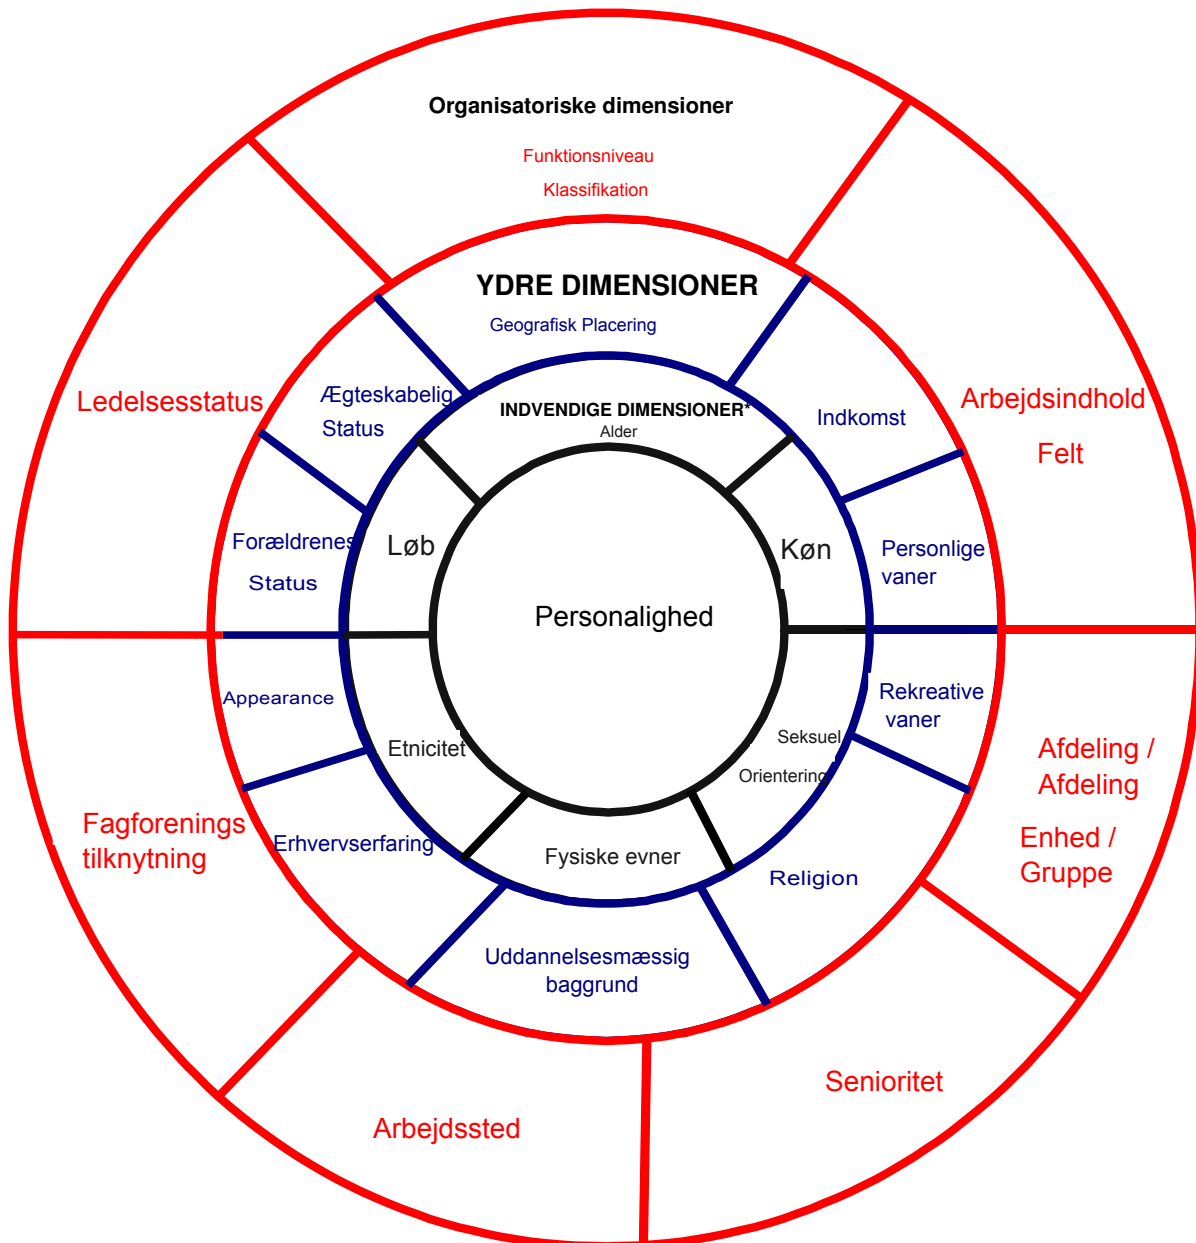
Organisatoriske dimensioner

Funktionsniveau

Klassifikation

YDRE DIMENSIONER

Geografisk Placering

Ledelsesstatus

Arbejdsindhold

Felt

Ægteskabelig Status

INDVENDIGE DIMENSIONER*

Alder

Indkomst

Forældrenes Status

Løb

Køn

Personlige vaner

Personalighed

Appearance

Rekreative vaner

Etnicitet

Seksuel Orientering

Afdeling / Afdeling

Enhed / Gruppe

Fagforenings tilknytning

Erhvervserfaring

Fysiske evner

Religion

Uddannelsesmæssig baggrund

Senioritet

Arbejdssted